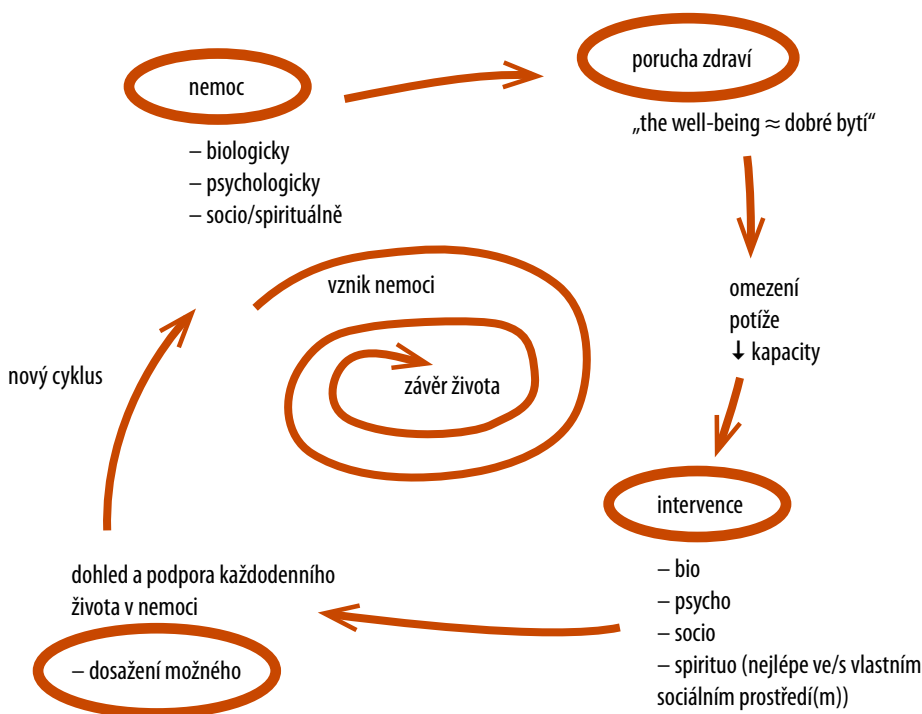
nemoc

– biologicky
– psychologicky
– socio/spirituálně

porucha zdraví

„the well-being ≈ dobré bytí“

omezení
potíže
↓ kapacity

vznik nemoci

závěr života

nový cyklus

intervence

– bio
– psycho
– socio
– spirituo (nejlépe ve/s vlastním sociálním prostředí(m))

dohled a podpora každodenního života v nemoci

– dosažení možného